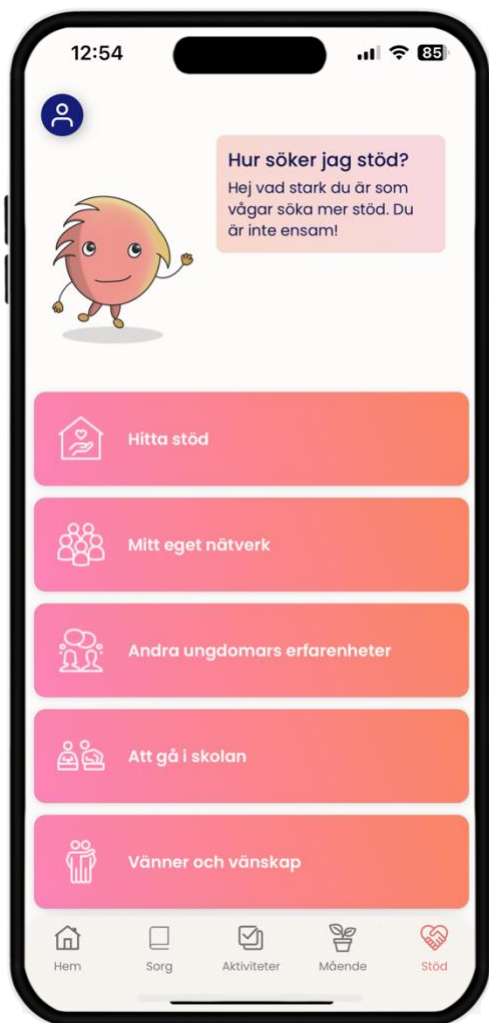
12:54 85

Hur söker jag stöd?
Hej vad stark du är som vågar söka mer stöd. Du är inte ensam!

Hitta stöd

Mitt eget nätverk

Andra ungdomars erfarenheter

Att gå i skolan

Vänner och vänskap

Hem Sorg Aktiviteter Mående Stöd